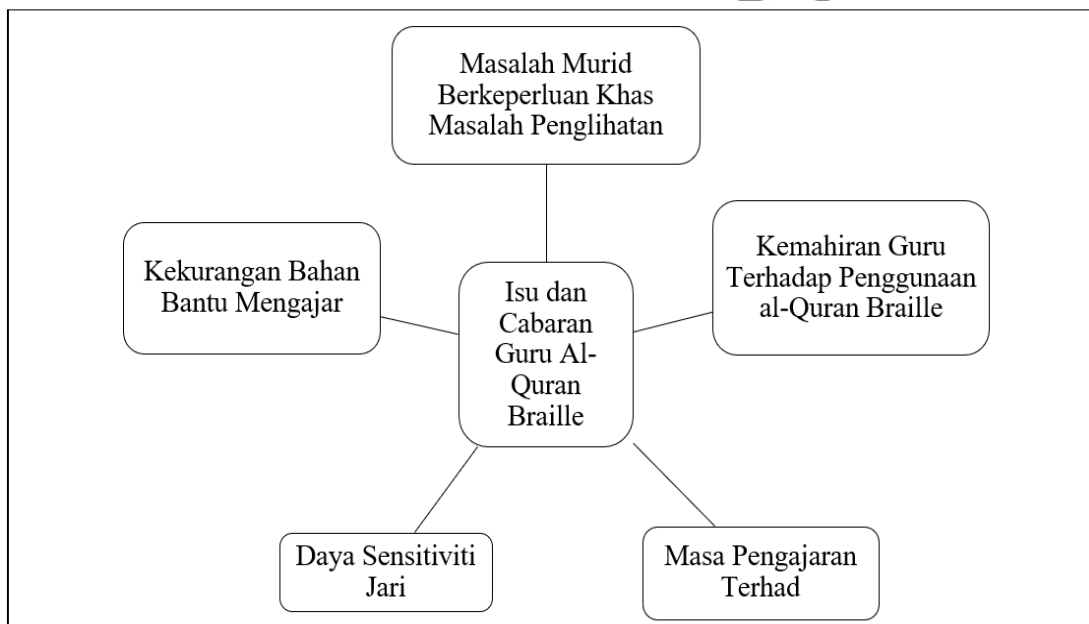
Masalah Murid Berkeperluan Khas Masalah Penglihatan

Kekurangan Bahan Bantu Mengajar

Isu dan Cabaran Guru Al-Quran Braille

Kemahiran Guru Terhadap Penggunaan al-Quran Braille

Daya Sensitiviti Jari

Masa Pengajaran Terhad